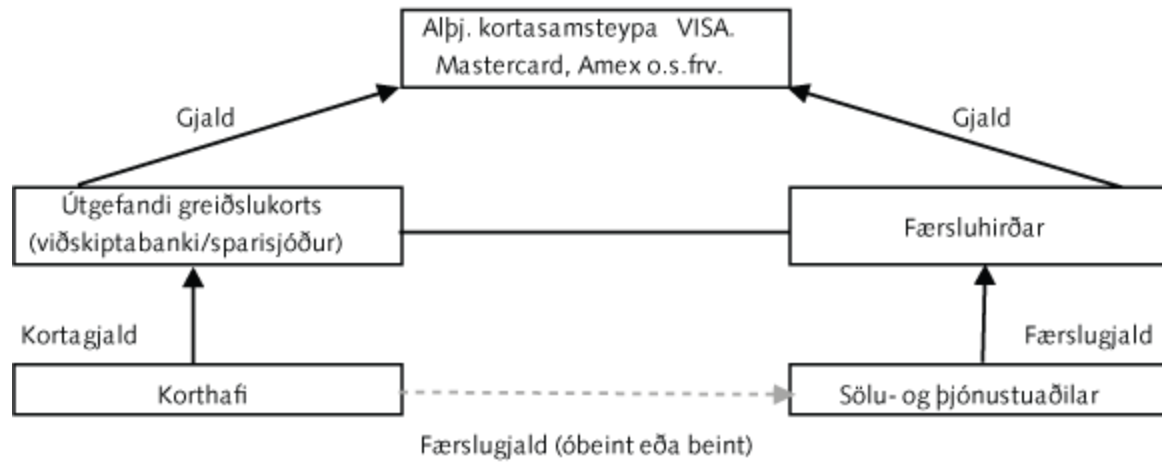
Alþj. kortasamsteypa VISA. Mastercard, Amex o.s.frv.

Gjald

Gjald

Útgefandi greiðslukorts (viðskiptabanki/sparisjóður)

Færsluhirðar

Kortagjald

Færslugjald

Korthafi

Sölu- og þjónustuaðilar

Færslugjald (óbeint eða beint)